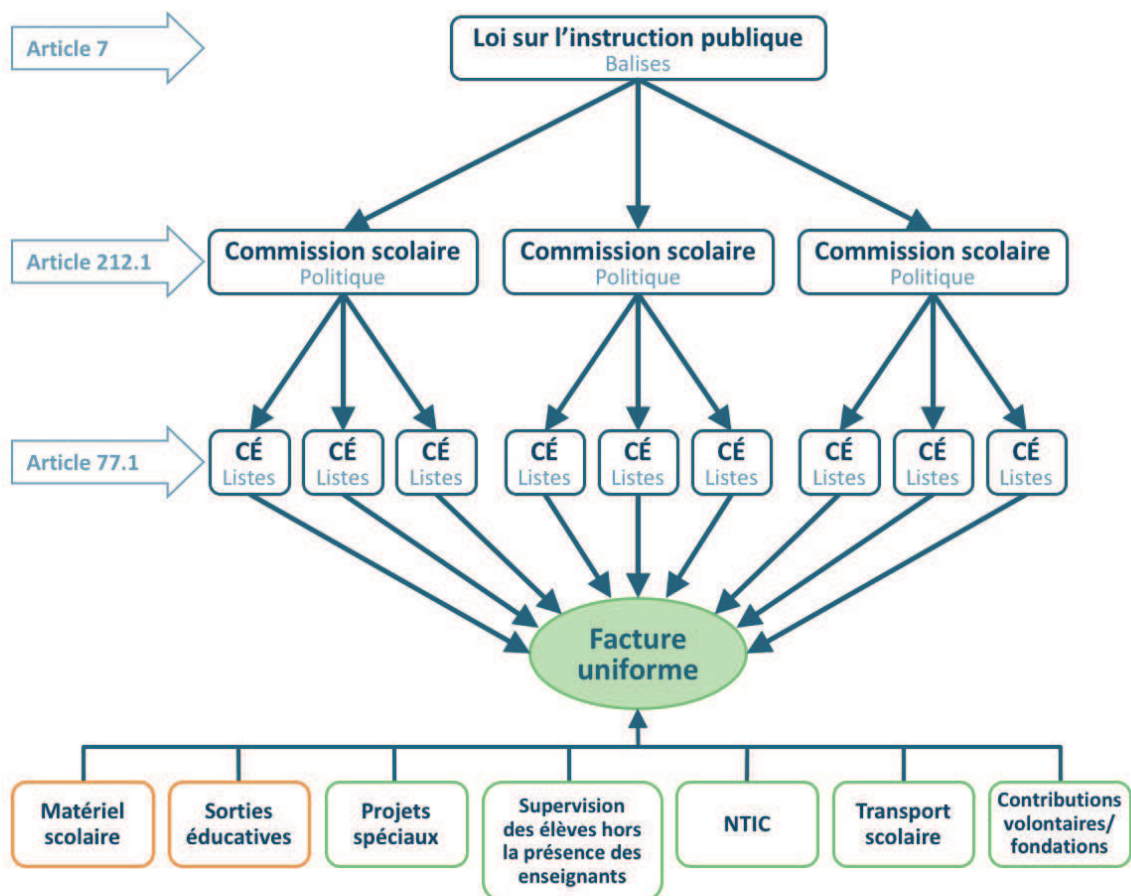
Article 7

Loi sur l'instruction publique
Balises

Article 212.1

Commission scolaire
Politique

Commission scolaire
Politique

Commission scolaire
Politique

Article 77.1

CÉ
Listes

CÉ
Listes

CÉ
Listes

CÉ
Listes

CÉ
Listes

CÉ
Listes

CÉ
Listes

CÉ
Listes

CÉ
Listes

Facture uniforme

Matériel scolaire

Sorties éducatives

Projets spéciaux

Supervision des élèves hors la présence des enseignants

NTIC

Transport scolaire

Contributions volontaires/ fondations